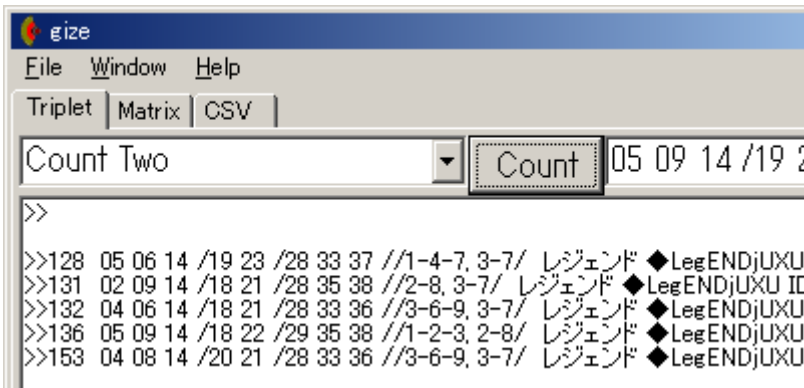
gize

File Window Help

Triplet | Matrix | CSV

Count Two

Count

05 09 14 /19 2

>>

>>128 05 06 14 /19 23 /28 33 37 //1-4-7, 3-7/ レジェンド ◆LegENDjUXU
>>131 02 09 14 /18 21 /28 35 38 //2-8, 3-7/ レジェンド ◆LegENDjUXU ID
>>132 04 06 14 /18 21 /28 33 36 //3-6-9, 3-7/ レジェンド ◆LegENDjUXU
>>136 05 09 14 /18 22 /29 35 38 //1-2-3, 2-8/ レジェンド ◆LegENDjUXU
>>153 04 08 14 /20 21 /28 33 36 //3-6-9, 3-7/ レジェンド ◆LegENDjUXU